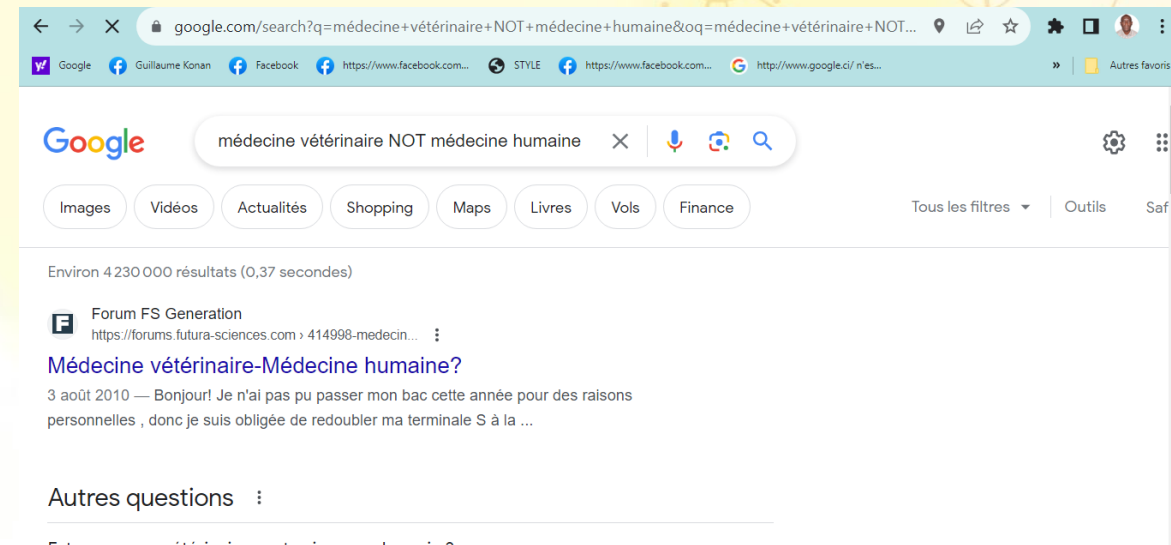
google.com/search?q=médecine+vétérinaire+NOT+médecine+humaine&oq=médecine+vétérinaire+NOT...

Google Guillaume Konan Facebook https://www.facebook.com... STYLE https://www.facebook.com... http://www.google.ci/ n'es... » Autres favoris

Google

médecine vétérinaire NOT médecine humaine

Images Vidéos Actualités Shopping Maps Livres Vols Finance Tous les filtres Outils Saf

Environ 4 230 000 résultats (0,37 secondes)

Forum FS Generation
https://forums.futura-sciences.com › 414998-medecin...

Médecine vétérinaire-Médecine humaine?

3 août 2010 — Bonjour! Je n'ai pas pu passer mon bac cette année pour des raisons personnelles , donc je suis obligée de redoubler ma terminale S à la ...

Autres questions

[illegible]